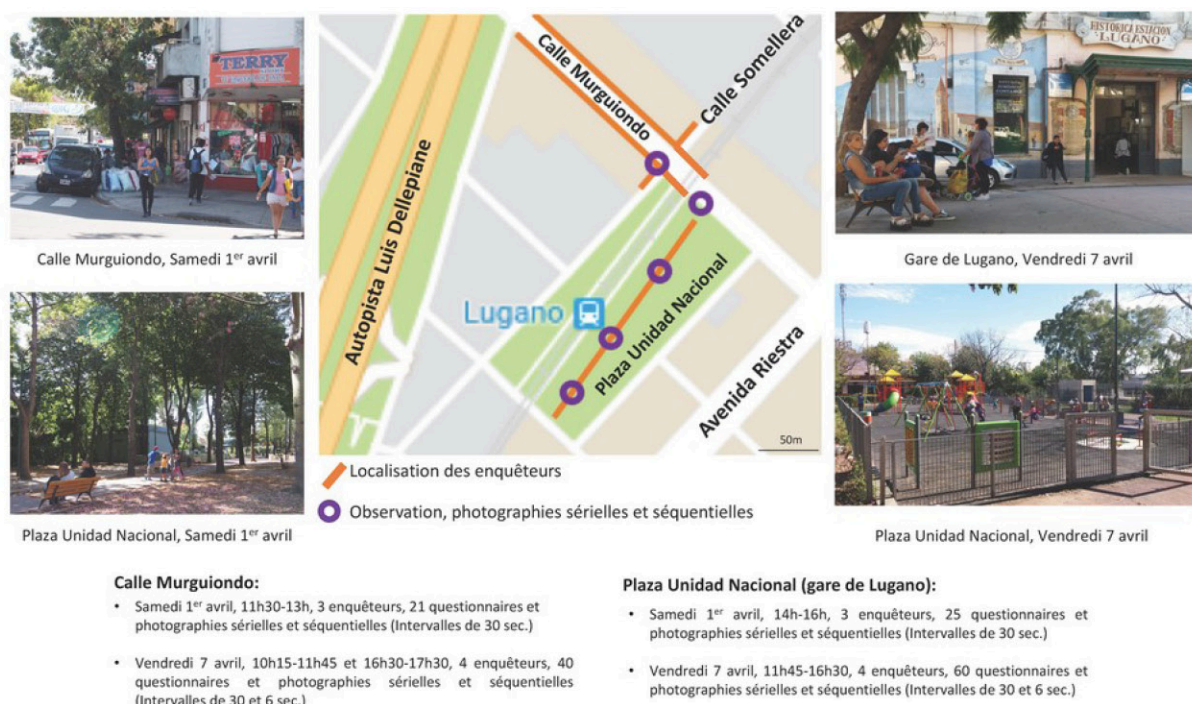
TERRY

Calle Murguiondo, Samedi 1$^{er}$ avril

Plaza Unidad Nacional, Samedi 1$^{er}$ avril

Calle Murguiondo

Calle Somellera

Autopista Luis Dellepiane

Lugano

Plaza Unidad Nacional

Avenida Riestra

50m

Localisation des enquêteurs

Observation, photographies sérielles et séquentielles

HISTORICA ESTACION LUGANO

Gare de Lugano, Vendredi 7 avril

Plaza Unidad Nacional, Vendredi 7 avril

Calle Murguiondo:

• Samedi 1$^{er}$ avril, 11h30-13h, 3 enquêteurs, 21 questionnaires et photographies sérielles et séquentielles (Intervalles de 30 sec.)

• Vendredi 7 avril, 10h15-11h45 et 16h30-17h30, 4 enquêteurs, 40 questionnaires et photographies sérielles et séquentielles (Intervalles de 30 et 6 sec.)

Plaza Unidad Nacional (gare de Lugano):

• Samedi 1$^{er}$ avril, 14h-16h, 3 enquêteurs, 25 questionnaires et photographies sérielles et séquentielles (Intervalles de 30 sec.)

• Vendredi 7 avril, 11h45-16h30, 4 enquêteurs, 60 questionnaires et photographies sérielles et séquentielles (Intervalles de 30 et 6 sec.)